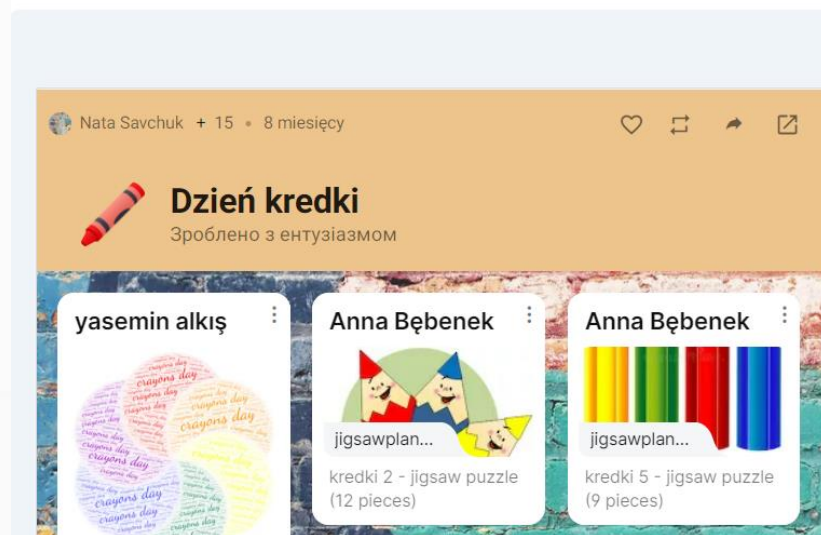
Nata Savchuk + 15 • 8 miesięcy

Dzień kredki
Зроблено з ентузіазмом

yasemin alkış

crayons day crayons day crayons day crayons day crayons day crayons day crayons day

Anna Bębenek

jigsawplan...

kredki 2 - jigsaw puzzle (12 pieces)

Anna Bębenek

jigsawplan...

kredki 5 - jigsaw puzzle (9 pieces)